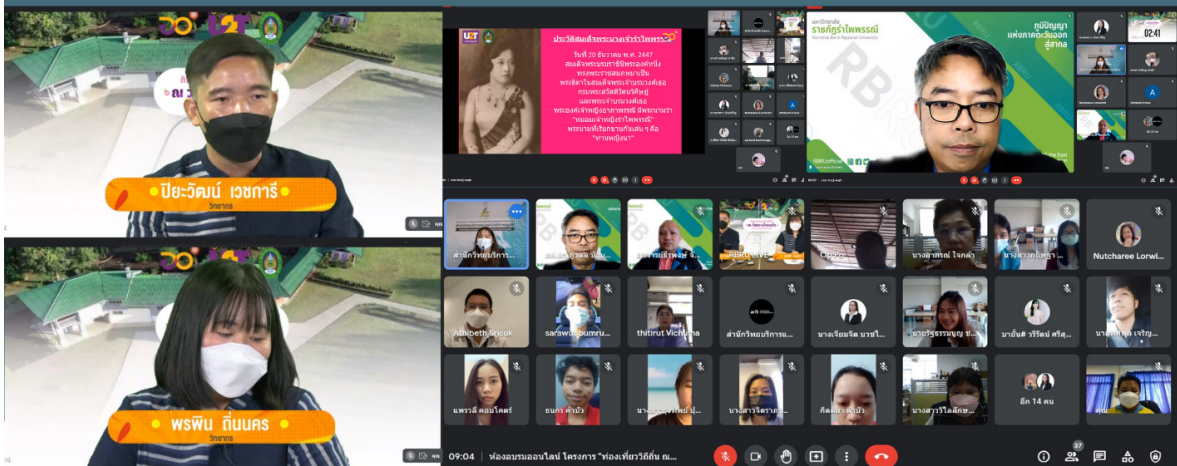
ปิยะวัฒน์ เวชการี
วิทยากร

พรพิน ถิ่นนคร
วิทยากร

ประวัติสมเด็จพระนางเจ้ารำไพพรรณี

วันที่ 20 ธันวาคม พ.ศ. 2447 สมเด็จพระบรมราชินีพระองค์หนึ่ง ทรงพระราชสมภพมาเป็น พระธิดาในสมเด็จพระเจ้าบรมวงศ์เธอ กรมพระสวัสดิวัดนวิศิษฎ์ และพระเจ้าบรมวงศ์เธอ พระองค์เจ้าหญิงอาภาพรรณี มีพระนามว่า "หม่อมเจ้าหญิงรำไพพรรณี" พระนามที่เรียกขานกันเล่น ๆ คือ "ท่านหญิงนา"

มหาวิทยาลัยราชภัฏรำไพพรรณี
Rambhai Barni Rajabhat University
ภูมิปัญญาแห่งภาคตะวันออกสู่สากล

02:41

Nutcharee Lorwi...
Abbibeth Srisuk
sarawut bumru...
thitirut Vichuma
สำนักวิทยบริการและ...
นางเรือนจิต มวชโ...
นางอารีรัตน์ ใจคล้า
นางสาวอุษา
นางสาวธนิตา
แพรวลี คอมโคตร์
ธนกร คำบัว
กิตติ
นางสาวจิดาภา
นางสาววไลลักษ์
อีก 14 คน
09:04 | ห้องอบรมออนไลน์ โครงการ "ท่องเที่ยววิถีถิ่น ณ...
37